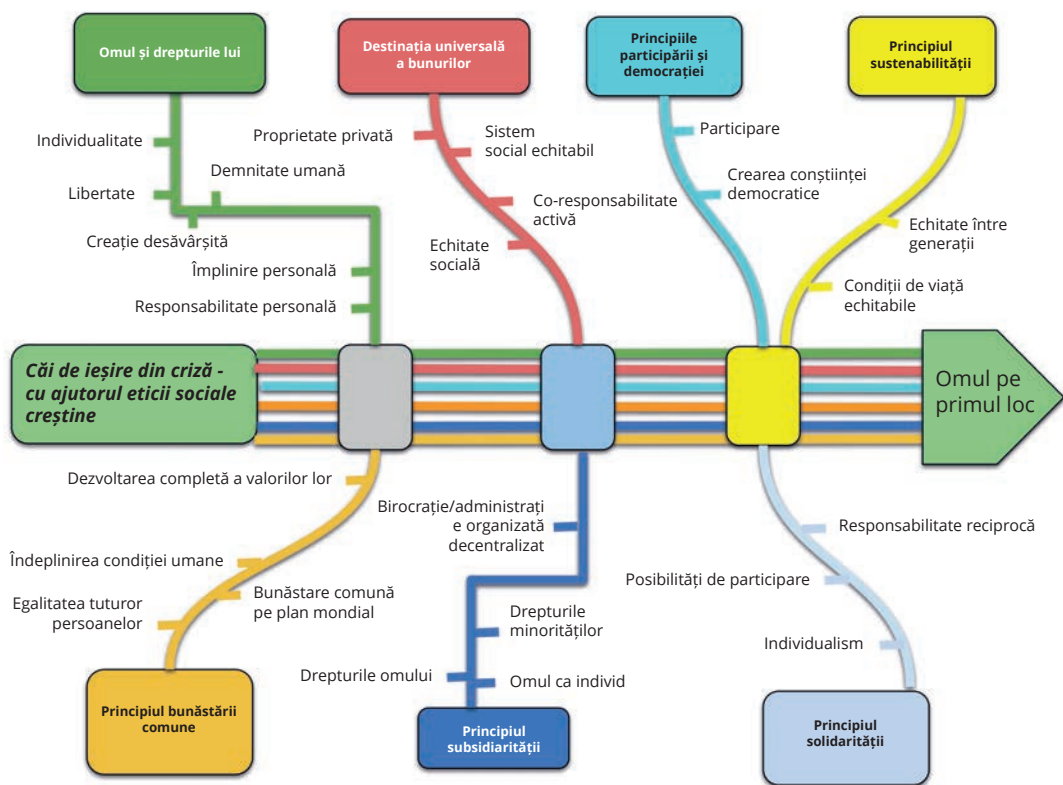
Omul și drepturile lui

Destinația universală a bunurilor

Principiile participării și democrației

Principiul sustenabilității

Individualitate

Demnitate umană

Libertate

Creație desăvârșită

Împlinire personală

Responsabilitate personală

Proprietate privată

Sistem social echitabil

Co-responsabilitate activă

Echitate socială

Participare

Crearea conștiinței democratice

Echitate între generații

Condiții de viață echitabile

Căi de ieșire din criză - cu ajutorul eticii sociale creștine

Omul pe primul loc

Dezvoltarea completă a valorilor lor

Îndeplinirea condiției umane

Bunăstare comună pe plan mondial

Egalitatea tuturor persoanelor

Birocrație/administrați e organizată decentralizat

Drepturile minorităților

Drepturile omului

Omul ca individ

Responsabilitate reciprocă

Posibilități de participare

Individualism

Principiul bunăstării comune

Principiul subsidiarității

Principiul solidarității